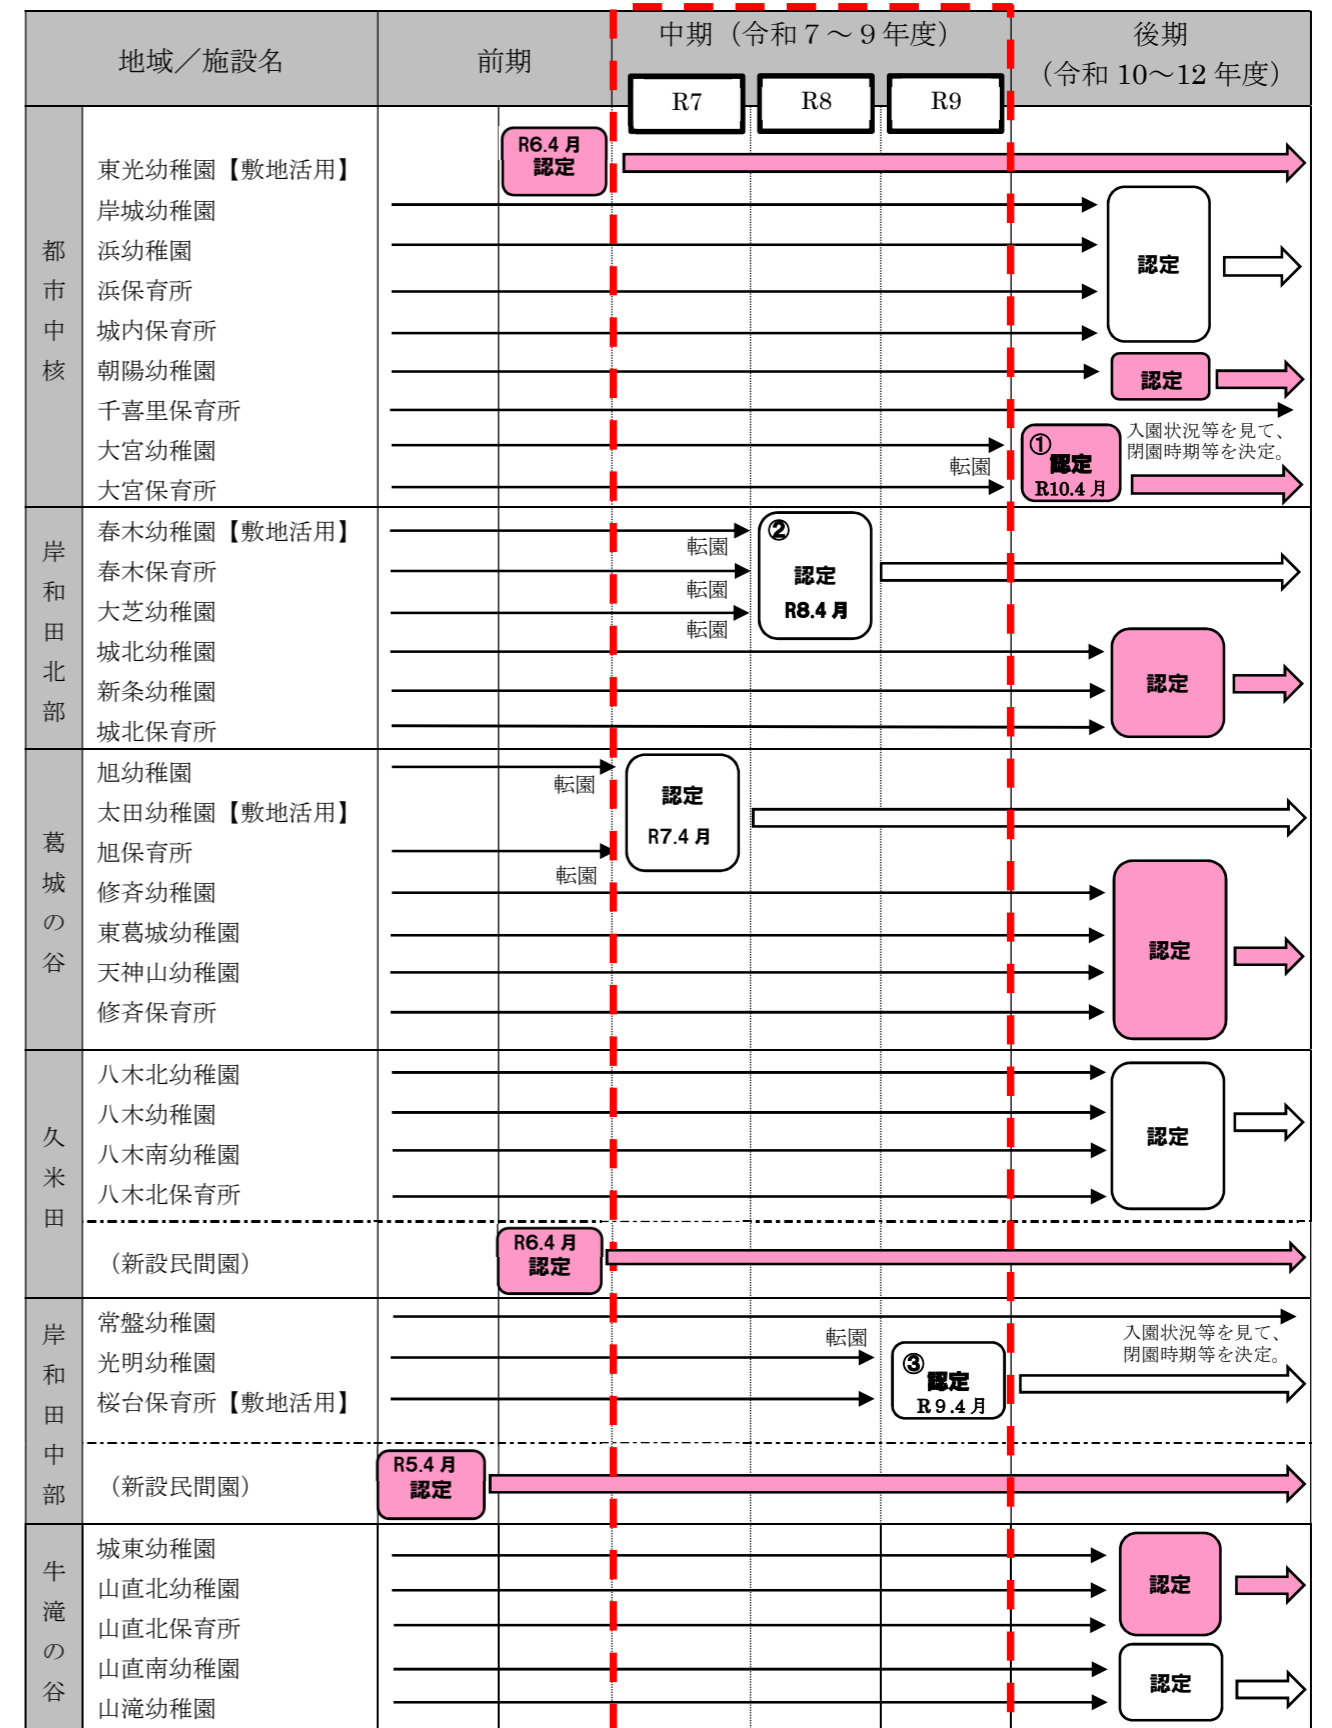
| 地域／施設名 | | 前期 | 中期（令和７～９年度） R7 R8 R9 | 後期（令和 10～12 年度） |
|---|---|---|---|---|
| 都市中核 | 東光幼稚園【敷地活用】 | R6.4 月 認定 | | |
| | 岸城幼稚園 | | | 認定 |
| | 浜幼稚園 | | | |
| | 浜保育所 | | | |
| | 城内保育所 | | | |
| | 朝陽幼稚園 | | | 認定 |
| | 千喜里保育所 | | | |
| | 大宮幼稚園 | | | ① 認定 R10.4 月 入園状況等を見て、閉園時期等を決定。 |
| | 大宮保育所 | | 転園 | |
| 岸和田北部 | 春木幼稚園【敷地活用】 | | 転園 ② 認定 R8.4 月 | |
| | 春木保育所 | | 転園 | |
| | 大芝幼稚園 | | 転園 | |
| | 城北幼稚園 | | | 認定 |
| | 新条幼稚園 | | | |
| | 城北保育所 | | | |
| 葛城の谷 | 旭幼稚園 | 転園 | 認定 R7.4 月 | |
| | 太田幼稚園【敷地活用】 | | | |
| | 旭保育所 | 転園 | | |
| | 修斉幼稚園 | | | 認定 |
| | 東葛城幼稚園 | | | |
| | 天神山幼稚園 | | | |
| | 修斉保育所 | | | |
| 久米田 | 八木北幼稚園 | | | 認定 |
| | 八木幼稚園 | | | |
| | 八木南幼稚園 | | | |
| | 八木北保育所 | | | |
| | （新設民間園） | R6.4 月 認定 | | |
| 岸和田中部 | 常盤幼稚園 | | | 入園状況等を見て、閉園時期等を決定。 |
| | 光明幼稚園 | | 転園 ③ 認定 R９.4 月 | |
| | 桜台保育所【敷地活用】 | | | |
| | （新設民間園） | R5.4 月 認定 | | |
| 牛滝の谷 | 城東幼稚園 | | | 認定 |
| | 山直北幼稚園 | | | |
| | 山直北保育所 | | | |
| | 山直南幼稚園 | | | 認定 |
| | 山滝幼稚園 | | | |